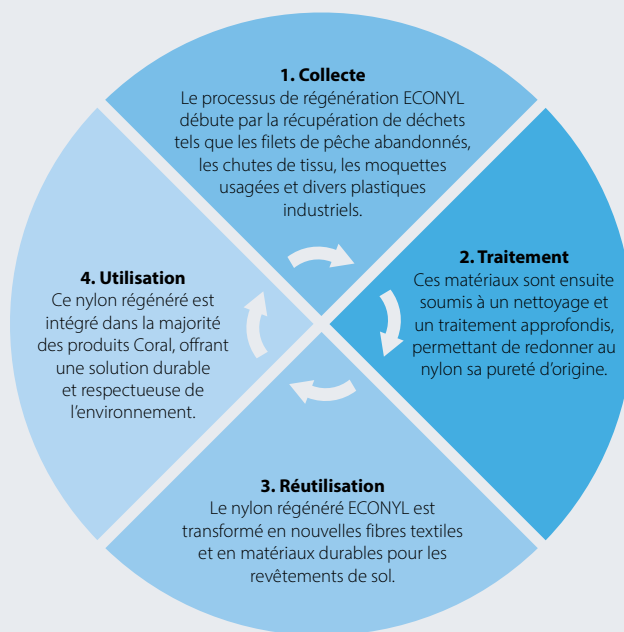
**1. Collecte**
Le processus de régénération ECONYL débute par la récupération de déchets tels que les filets de pêche abandonnés, les chutes de tissu, les moquettes usagées et divers plastiques industriels.

**2. Traitement**
Ces matériaux sont ensuite soumis à un nettoyage et un traitement approfondis, permettant de redonner au nylon sa pureté d'origine.

**3. Réutilisation**
Le nylon régénéré ECONYL est transformé en nouvelles fibres textiles et en matériaux durables pour les revêtements de sol.

**4. Utilisation**
Ce nylon régénéré est intégré dans la majorité des produits Coral, offrant une solution durable et respectueuse de l'environnement.